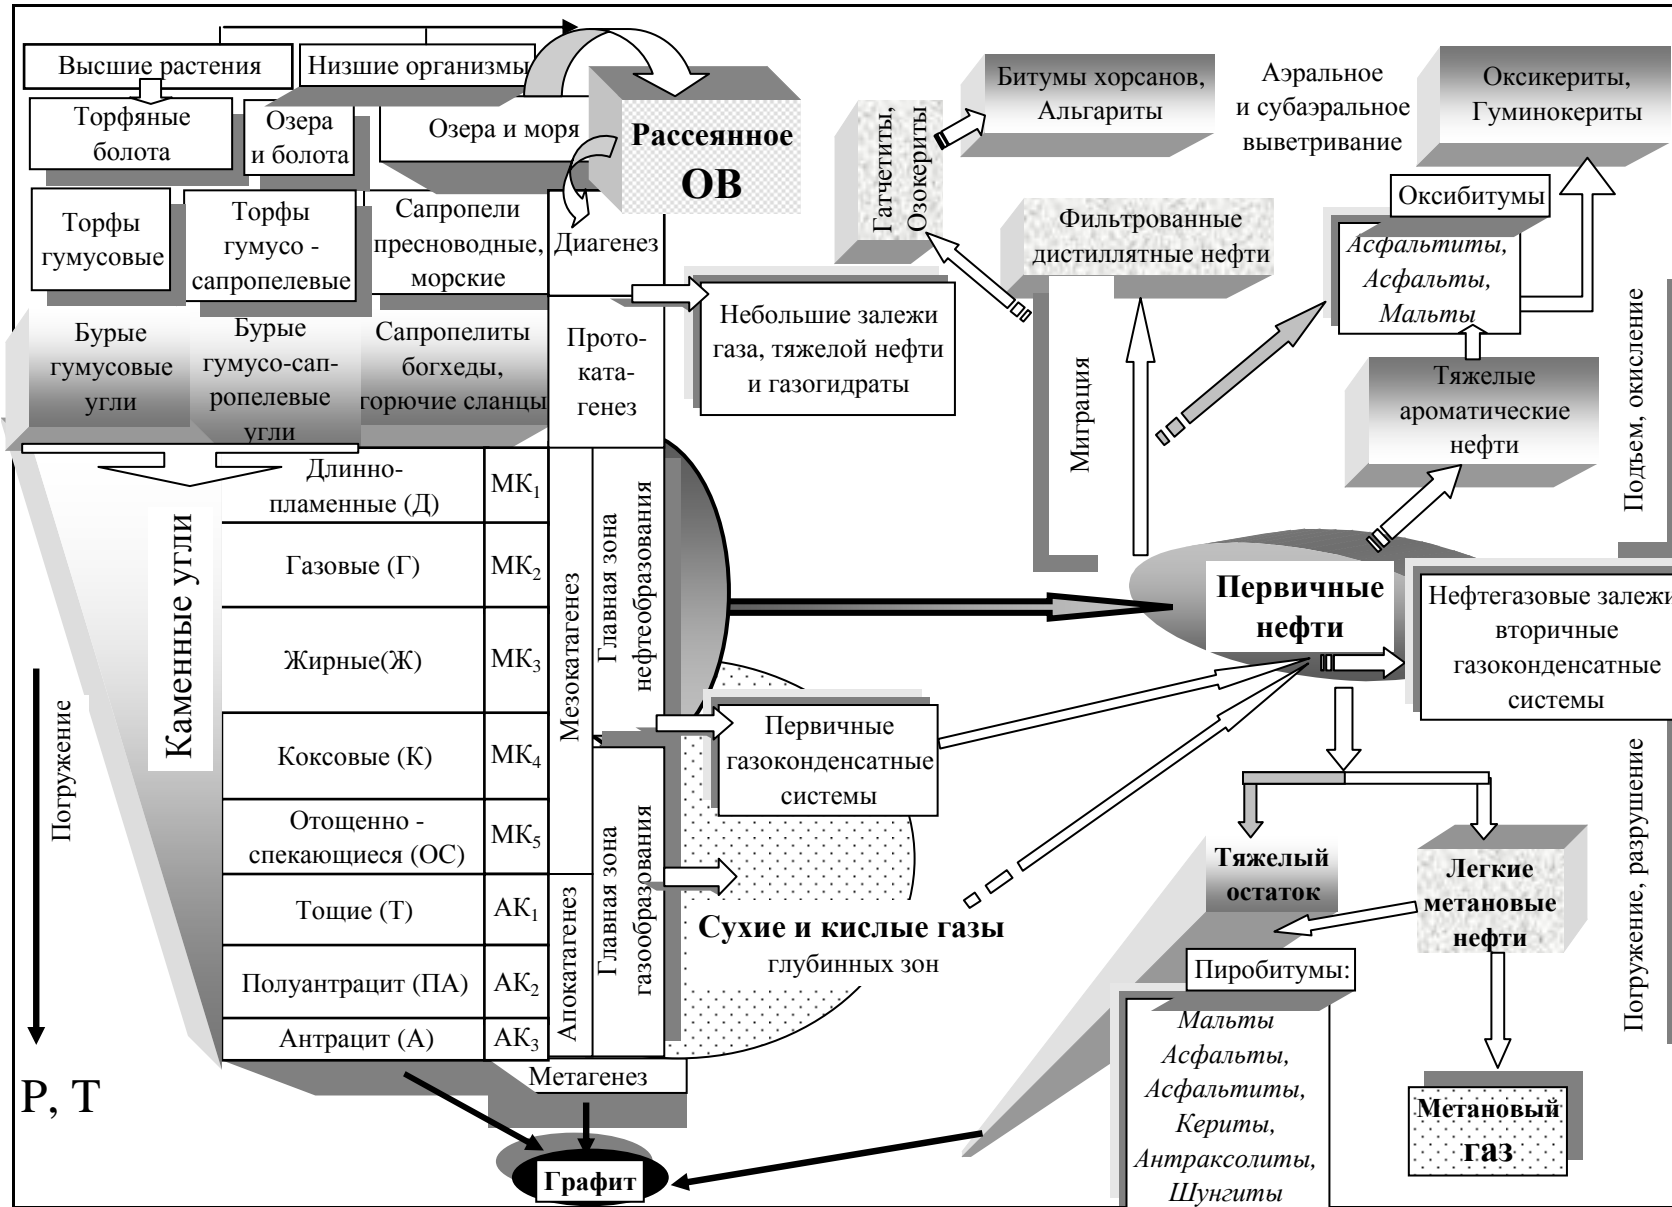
Высшие растения | Низшие организмы

Торфяные болота

Озера и болота

Озера и моря

Рассеянное ОВ

Торфы гумусовые

Торфы гумусо - сапропелевые

Сапропели пресноводные, морские

Диагенез

Бурые гумусовые угли

Бурые гумусо-сапропелевые угли

Сапропелиты богхеды, горючие сланцы

Прото-ката-генез

Небольшие залежи газа, тяжелой нефти и газогидраты

Каменные угли

| Длинно-пламенные (Д) | МК$_1$ |
|---|---|
| Газовые (Г) | МК$_2$ |
| Жирные(Ж) | МК$_3$ |
| Коксовые (К) | МК$_4$ |
| Отощенно - спекающиеся (ОС) | МК$_5$ |
| Тощие (Т) | АК$_1$ |
| Полуантрацит (ПА) | АК$_2$ |
| Антрацит (А) | АК$_3$ |

Мезокатагенез

Главная зона нефтеобразования

Апокатагенез

Главная зона газообразования

Метагенез

Погружение

P, T

Графит

Первичные газоконденсатные системы

Сухие и кислые газы глубинных зон

Гатчетиты, Озокериты

Битумы хорсанов, Альгариты

Аэральное и субаэральное выветривание

Оксикериты, Гуминокериты

Фильтрованные дистиллятные нефти

Оксибитумы

Асфальтиты, Асфальты, Мальты

Миграция

Тяжелые ароматические нефти

Подъем, окисление

Первичные нефти

Нефтегазовые залежи вторичные газоконденсатные системы

Тяжелый остаток

Легкие метановые нефти

Пиробитумы:

Мальты Асфальты, Асфальтиты, Кериты, Антраксолиты, Шунгиты

Метановый газ

Погружение, разрушение